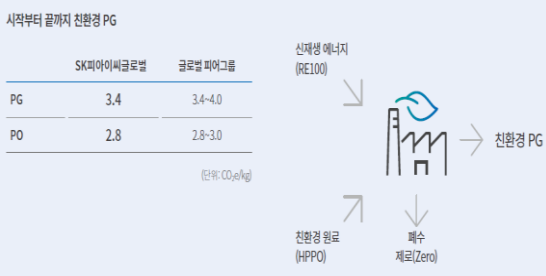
시작부터 끝까지 친환경 PG

| | SK피아이씨글로벌 | 글로벌 피어그룹 |
|---|---|---|
| PG | 3.4 | 3.4~4.0 |
| PO | 2.8 | 2.8~3.0 |

(단위: $CO_2e$/kg)

신재생 에너지
(RE100)

친환경 PG

친환경 원료
(HPPO)

폐수
제로(Zero)